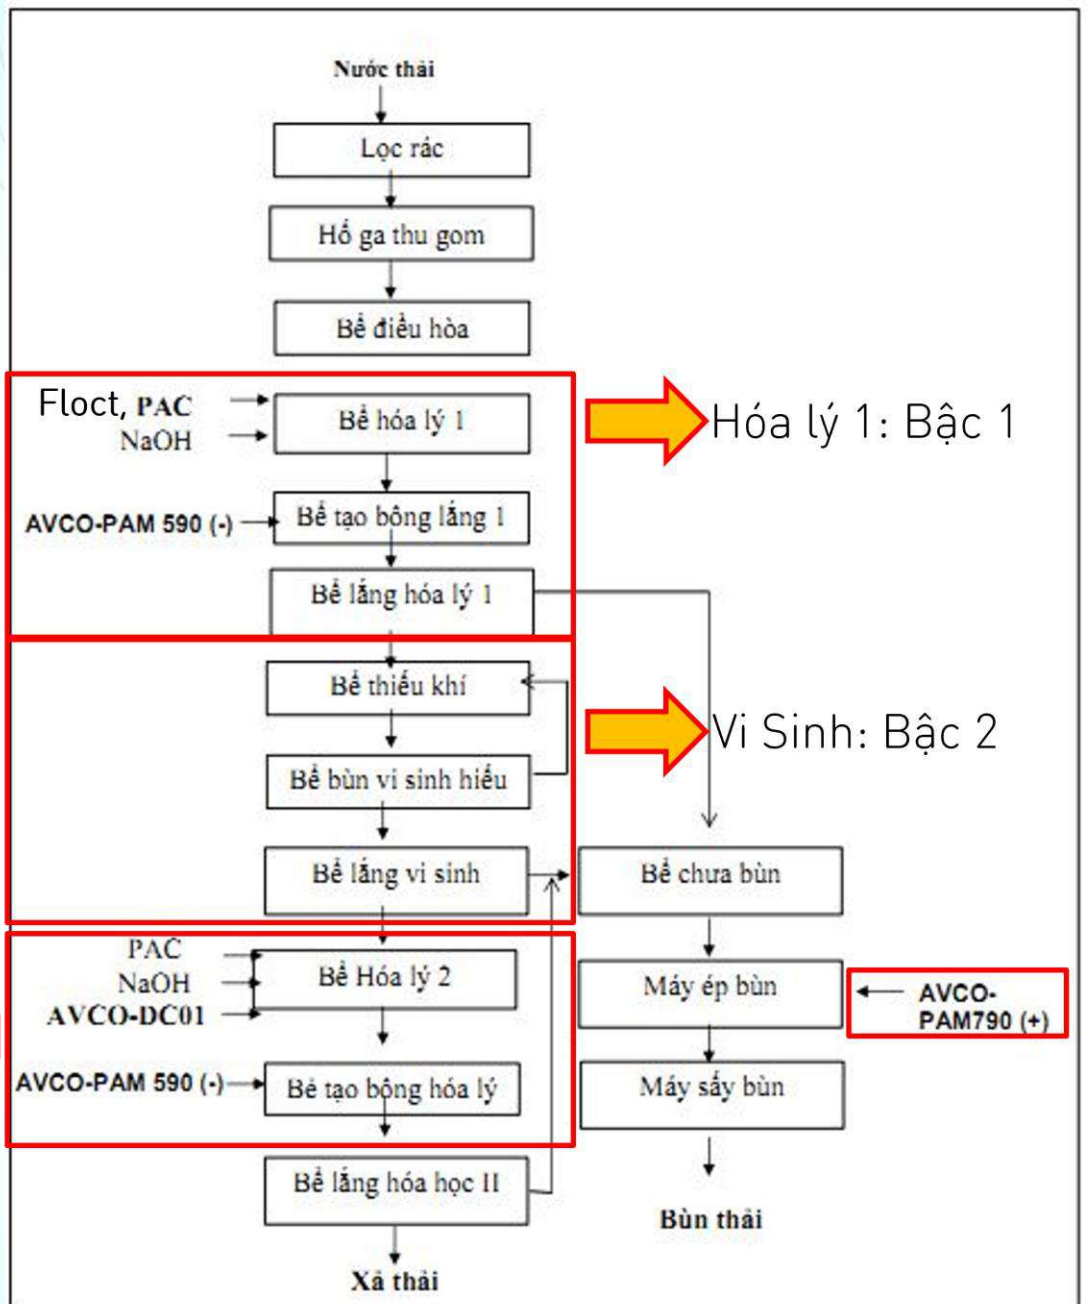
Nước thải

Lọc rác

Hố ga thu gom

Bể điều hòa

Floct, PAC
NaOH

Bể hóa lý 1

Hóa lý 1: Bậc 1

AVCO-PAM 590 (-)

Bể tạo bông lắng 1

Bể lắng hóa lý 1

Bể thiếu khí

Vi Sinh: Bậc 2

Bể bùn vi sinh hiếu

Bể lắng vi sinh

Bể chưa bùn

PAC
NaOH
AVCO-DC01

Bể Hóa lý 2

Máy ép bùn

AVCO-PAM790 (+)

AVCO-PAM 590 (-)

Bẻ tạo bộng hóa lý

Máy sấy bùn

Bể lắng hóa học II

Bùn thải

Xả thải